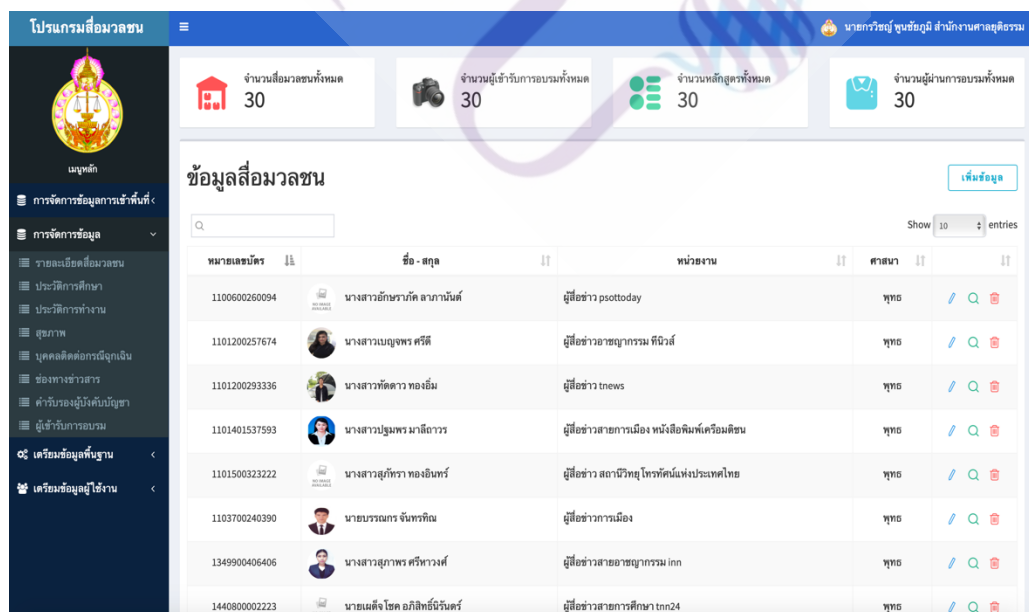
โปรแกรมสื่อมวลชน

นายกรวิชญ์ พูนชัยภูมิ สำนักงานศาลยุติธรรม

เมนูหลัก

การจัดการข้อมูลการเข้าพื้นที่

การจัดการข้อมูล

รายละเอียดสื่อมวลชน

ประวัติการศึกษา

ประวัติการทำงาน

สุขภาพ

บุคคลติดต่อกรณีฉุกเฉิน

ช่องทางข่าวสาร

คำรับรองผู้บังคับบัญชา

ผู้เข้ารับการอบรม

เตรียมข้อมูลพื้นฐาน

เตรียมข้อมูลผู้ใช้งาน

จำนวนสื่อมวลชนทั้งหมด 30

จำนวนผู้เข้ารับการอบรมทั้งหมด 30

จำนวนหลักสูตรทั้งหมด 30

จำนวนผู้ผ่านการอบรมทั้งหมด 30

ข้อมูลสื่อมวลชน

เพิ่มข้อมูล

Show 10 entries

| หมายเลขบัตร | ชื่อ - สกุล | หน่วยงาน | ศาสนา | |
|---|---|---|---|---|
| 1100600260094 | NO IMAGE AVAILABLE นางสาวอักษราภัค ลาภานันต์ | ผู้สื่อข่าว psottoday | พุทธ | |
| 1101200257674 | นางสาวเบญจพร ศรีดี | ผู้สื่อข่าวอาชญากรรม ทีนิวส์ | พุทธ | |
| 1101200293336 | นางสาวทัดดาว ทองอิ่ม | ผู้สื่อข่าว tnews | พุทธ | |
| 1101401537593 | นางสาวปฐมพร มาลีถาวร | ผู้สื่อข่าวสายการเมือง หนังสือพิมพ์เครือมติชน | พุทธ | |
| 1101500323222 | NO IMAGE AVAILABLE นางสาวสุทัศรา ทองอินทร์ | ผู้สื่อข่าว สถานีวิทยุโทรทัศน์แห่งประเทศไทย | พุทธ | |
| 1103700240390 | นายบรรณกร จันทรทิณ | ผู้สื่อข่าวการเมือง | พุทธ | |
| 1349900406406 | นางสาวสุภาพร ศรีหาวงศ์ | ผู้สื่อข่าวสายอาชญากรรม inn | พุทธ | |
| 1440800002223 | นายเผด็จโชค อภิสิทธิ์นิรันดร์ | ผู้สื่อข่าวสายการศึกษา tnn24 | พุทธ | |